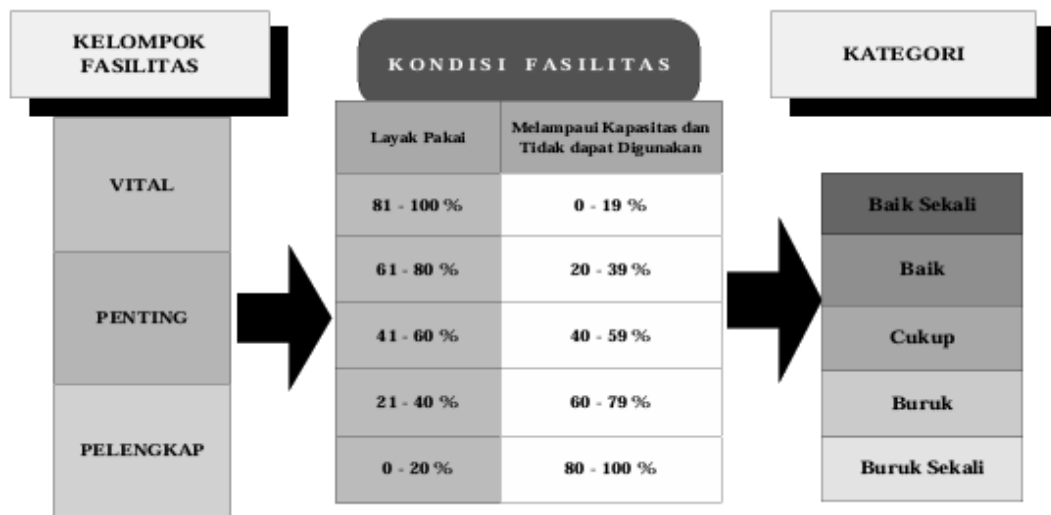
KELOMPOK FASILITAS

VITAL

PENTING

PELENGKAP

KONDISI FASILITAS

| Layak Pakai | Melampaui Kapasitas dan Tidak dapat Digunakan |
|---|---|
| 81 - 100 % | 0 - 19 % |
| 61 - 80 % | 20 - 39 % |
| 41 - 60 % | 40 - 59 % |
| 21 - 40 % | 60 - 79 % |
| 0 - 20 % | 80 - 100 % |

KATEGORI

Baik Sekali

Baik

Cukup

Buruk

Buruk Sekali